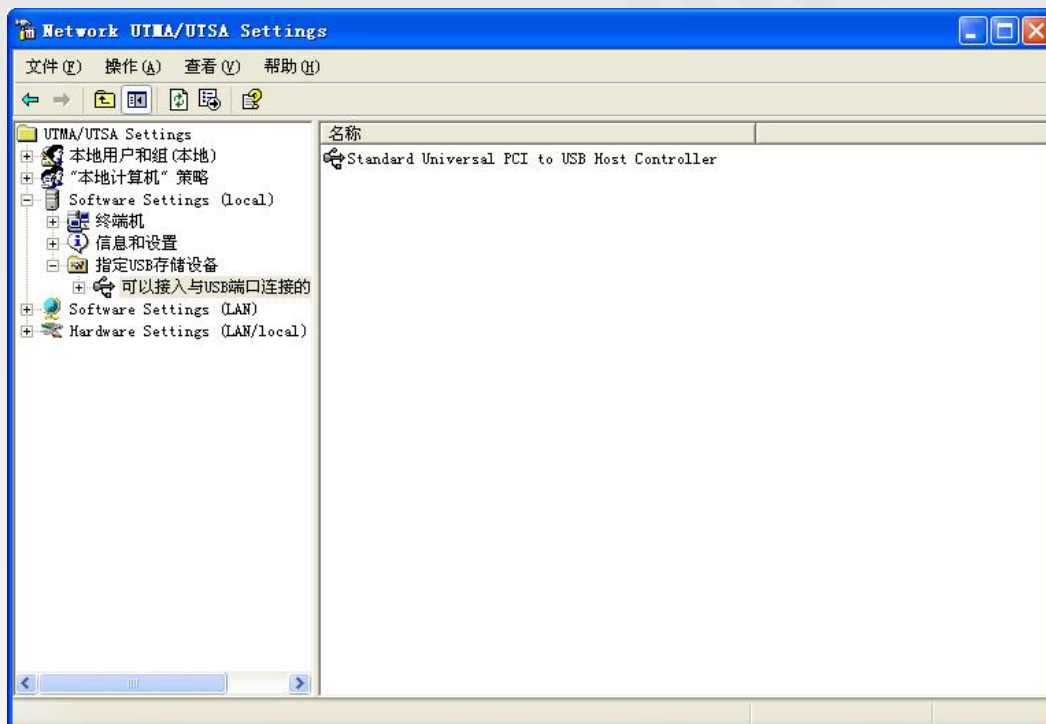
Network UTMA/UTSA Settings

文件(F) 操作(A) 查看(V) 帮助(H)

UTMA/UTSA Settings
本地用户和组(本地)
"本地计算机" 策略
Software Settings (local)
终端机
信息和设置
指定USB存储设备
可以接入与USB端口连接的
Software Settings (LAN)
Hardware Settings (LAN/local)

名称
Standard Universal PCI to USB Host Controller